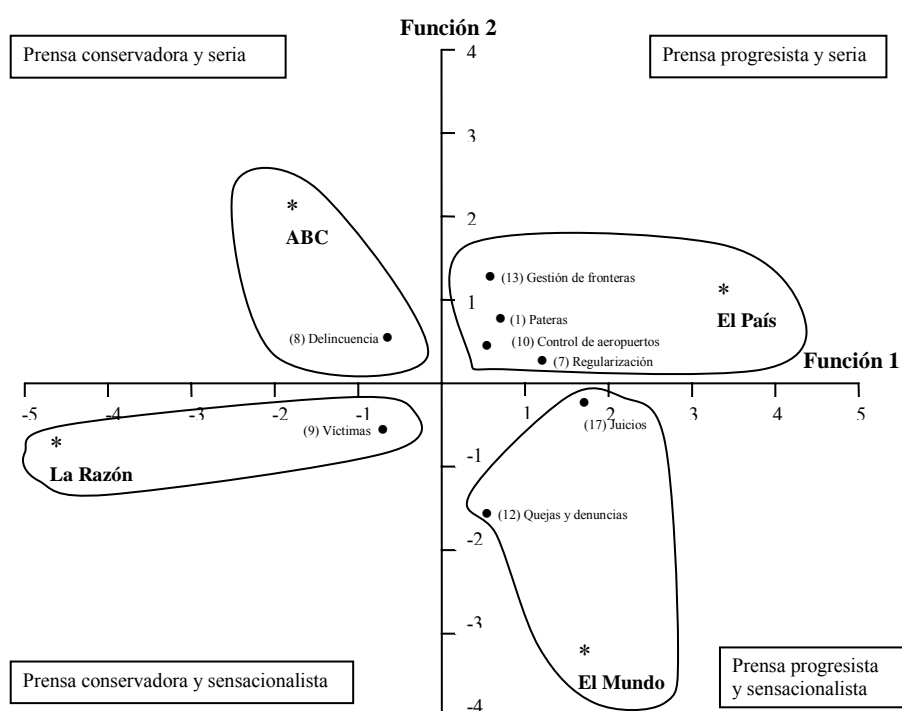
Función 2

Prensa conservadora y seria

Prensa progresista y seria

4

3

2

1

ABC

(8) Delincuencia

(13) Gestión de fronteras

(1) Pateras

(10) Control de aeropuertos

(7) Regularización

El País

Función 1

-5 -4 -3 -2 -1 1 2 3 4 5

(9) Víctimas

La Razón

(17) Juicios

-1

(12) Quejas y denuncias

-2

-3

El Mundo

-4

Prensa conservadora y sensacionalista

Prensa progresista y sensacionalista